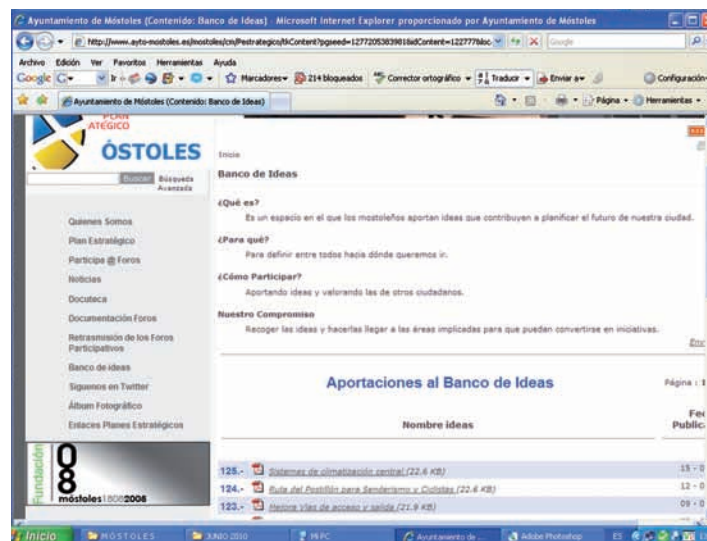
Ayuntamiento de Móstoles (Contenido: Banco de Ideas) - Microsoft Internet Explorer proporcionado por Ayuntamiento de Móstoles

http://www.ayto-mostoles.es/mostoles/cm/Pestrategico/tkContent?pgseed=1277205383981&idContent=122777&loc

Archivo Edición Ver Favoritos Herramientas Ayuda

Google Marcadores 214 bloqueados Corrector ortográfico Traducir Enviar a Configuración

Ayuntamiento de Móstoles (Contenido: Banco de Ideas)

Página Herramientas

PLAN ATÉGICO

ÓSTOLES

Buscar Búsqueda Avanzada

Quienes Somos
Plan Estratégico
Participe @ Foros
Noticias
Docuteca
Documentación Foros
Retrasmisión de los Foros Participativos
Banco de ideas
Síguenos en Twitter
Álbum Fotográfico
Enlaces Planes Estratégicos

Fundación
móstoles 1808 2008

Inicio

Banco de Ideas

¿Qué es?
Es un espacio en el que los mostoleños aportan ideas que contribuyen a planificar el futuro de nuestra ciudad.

¿Para qué?
Para definir entre todos hacia dónde queremos ir.

¿Cómo Participar?
Aportando ideas y valorando las de otros ciudadanos.

Nuestro Compromiso
Recoger las ideas y hacerlas llegar a las áreas implicadas para que puedan convertirse en iniciativas.

Env

Aportaciones al Banco de Ideas

Página : 1

| | Nombre ideas | Fec Public |
|---|---|---|
| 125.- | Sistemas de climatización central (22.6 KB) | 15 - 0 |
| 124.- | Ruta del Postillón para Senderismo y Ciclistas (22.6 KB) | 12 - 0 |
| 123.- | Mejora Vías de acceso y salida (21.9 KB) | 09 - 0 |

Inicio MOSTOLES JUNIO 2010 MIPC Ayuntamiento de ... Adobe Photoshop ES